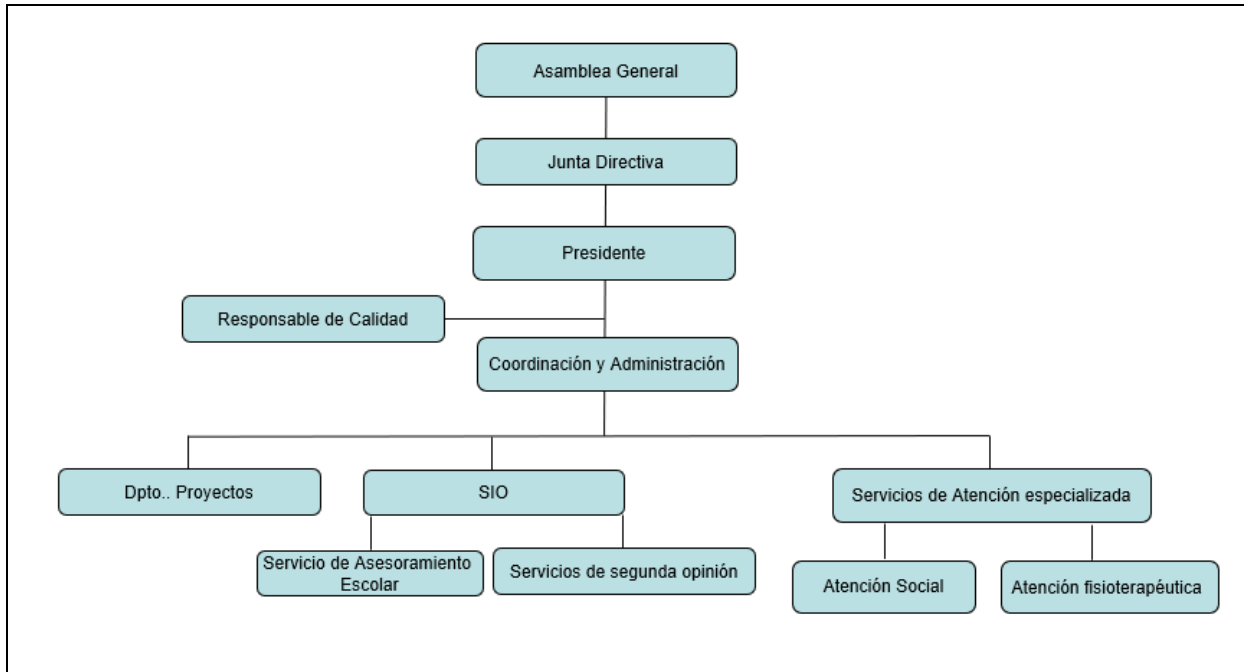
Asamblea General

Junta Directiva

Presidente

Responsable de Calidad

Coordinación y Administración

Dpto.. Proyectos

SIO

Servicio de Asesoramiento Escolar

Servicios de segunda opinión

Servicios de Atención especializada

Atención Social

Atención fisioterapéutica